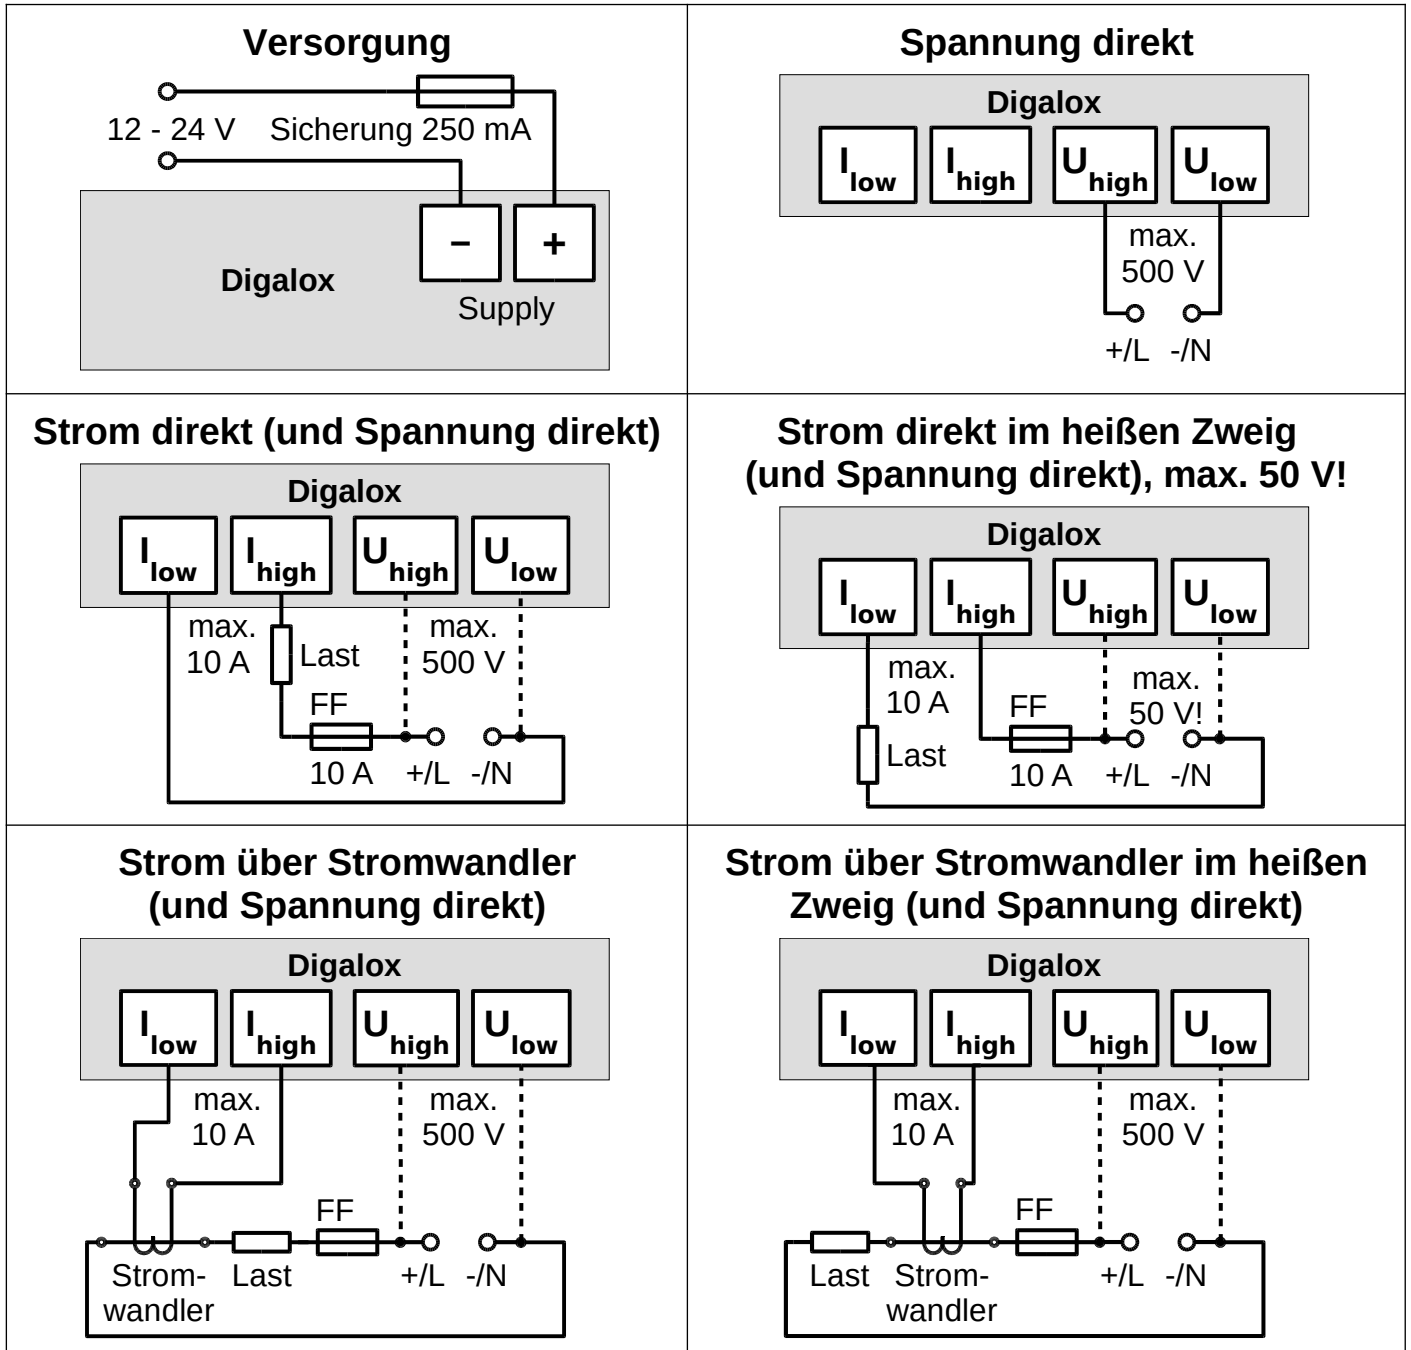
Versorgung

12 - 24 V Sicherung 250 mA

Digalox

– +

Supply

Spannung direkt

Digalox

$I_{low}$ $I_{high}$ $U_{high}$ $U_{low}$

max. 500 V

+/L -/N

Strom direkt (und Spannung direkt)

Digalox

$I_{low}$ $I_{high}$ $U_{high}$ $U_{low}$

max. 10 A Last max. 500 V

FF

10 A +/L -/N

Strom direkt im heißen Zweig (und Spannung direkt), max. 50 V!

Digalox

$I_{low}$ $I_{high}$ $U_{high}$ $U_{low}$

max. 10 A max. 50 V!

FF

Last 10 A +/L -/N

Strom über Stromwandler (und Spannung direkt)

Digalox

$I_{low}$ $I_{high}$ $U_{high}$ $U_{low}$

max. 10 A max. 500 V

FF

Stromwandler Last +/L -/N

Strom über Stromwandler im heißen Zweig (und Spannung direkt)

Digalox

$I_{low}$ $I_{high}$ $U_{high}$ $U_{low}$

max. 10 A max. 500 V

FF

Last Stromwandler +/L -/N